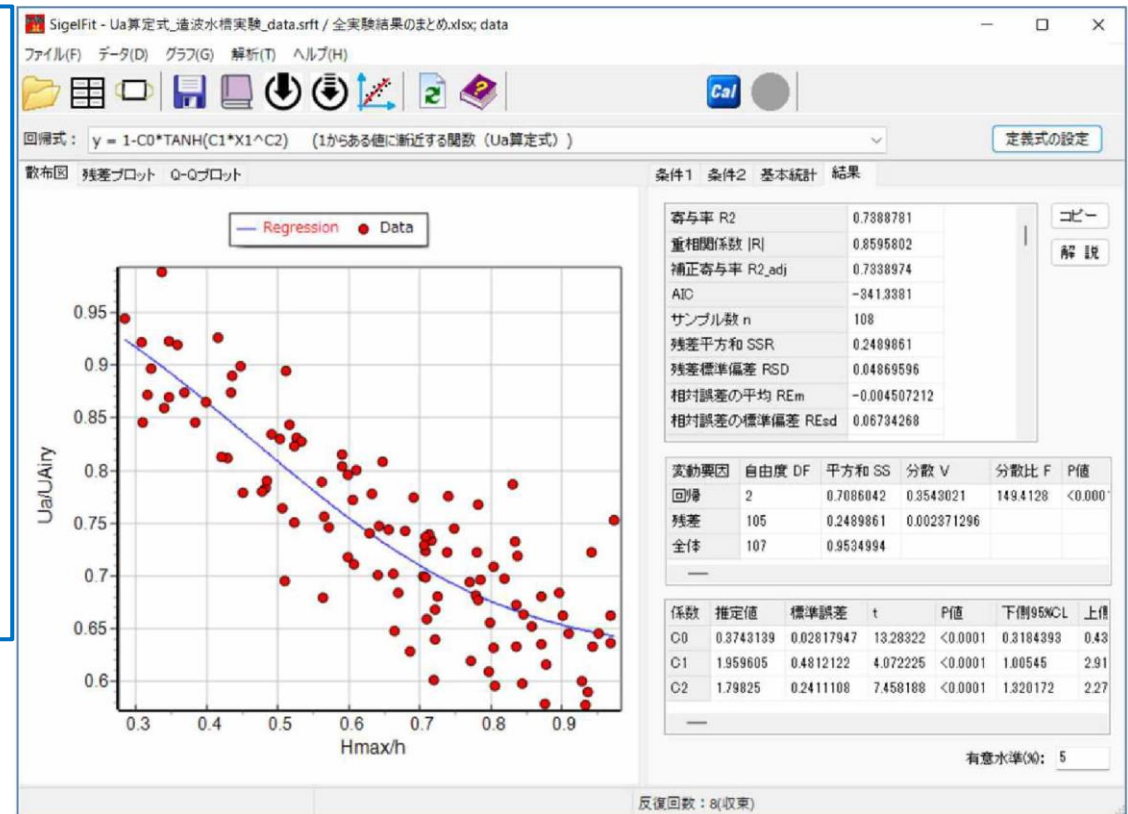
SigelFit - Ua算定式_造波水槽実験_data.srft / 全実験結果のまとめ.xlsx; data

ファイル(F) データ(D) グラフ(G) 解析(T) ヘルプ(H)

Cal

回帰式： y = 1-C0*TANH(C1*X1^C2) (1からある値に漸近する関数（Ua算定式）)

定義式の設定

散布図 残差プロット Q-Qプロット

Regression Data

Ua/UAiry

0.95
0.9
0.85
0.8
0.75
0.7
0.65
0.6

0.3 0.4 0.5 0.6 0.7 0.8 0.9

Hmax/h

条件1 条件2 基本統計 結果

| | |
|---|---|
| 寄与率 R2 | 0.7388781 |
| 重相関係数 \|R\| | 0.8595802 |
| 補正寄与率 R2_adj | 0.7338974 |
| AIC | -341.3381 |
| サンプル数 n | 108 |
| 残差平方和 SSR | 0.2489861 |
| 残差標準偏差 RSD | 0.04869596 |
| 相対誤差の平均 REm | -0.004507212 |
| 相対誤差の標準偏差 REsd | 0.06734268 |

コピー

解説

| 変動要因 | 自由度 DF | 平方和 SS | 分散 V | 分散比 F | P値 |
|---|---|---|---|---|---|
| 回帰 | 2 | 0.7086042 | 0.3543021 | 149.4128 | <0.000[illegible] |
| 残差 | 105 | 0.2489861 | 0.002371296 | | |
| 全体 | 107 | 0.9534994 | | | |

| 係数 | 推定値 | 標準誤差 | t | P値 | 下側95%CL | 上側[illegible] |
|---|---|---|---|---|---|---|
| C0 | 0.3743139 | 0.02817947 | 13.28322 | <0.0001 | 0.3184393 | 0.43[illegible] |
| C1 | 1.959605 | 0.4812122 | 4.072225 | <0.0001 | 1.00545 | 2.91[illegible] |
| C2 | 1.79825 | 0.2411108 | 7.458188 | <0.0001 | 1.320172 | 2.27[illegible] |

有意水準(%): 5

反復回数：8(収束)